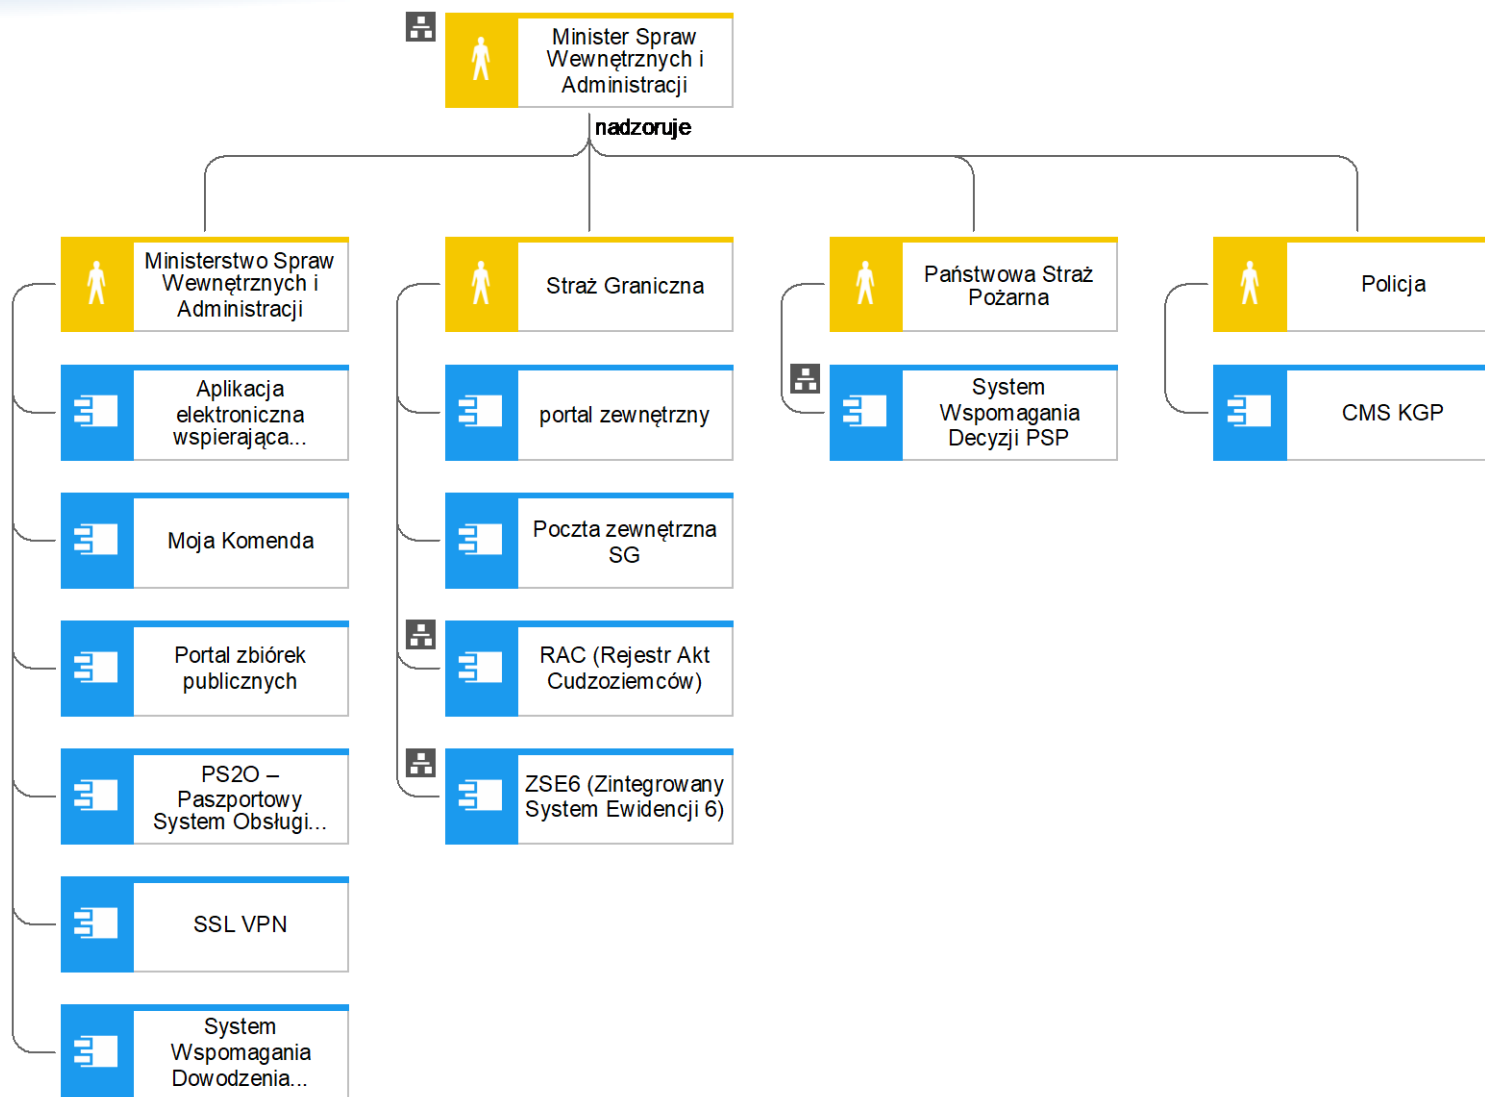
Minister Spraw Wewnętrznych i Administracji

nadzoruje

Ministerstwo Spraw Wewnętrznych i Administracji

Aplikacja elektroniczna wspierająca...

Moja Komenda

Portal zbiórek publicznych

PS2O – Paszportowy System Obsługi...

SSL VPN

System Wspomagania Dowodzenia...

Straż Graniczna

portal zewnętrzny

Poczta zewnętrzna SG

RAC (Rejestr Akt Cudzoziemców)

ZSE6 (Zintegrowany System Ewidencji 6)

Państwowa Straż Pożarna

System Wspomagania Decyzji PSP

Policja

CMS KGP